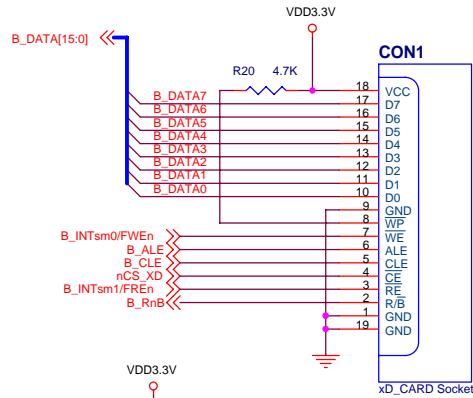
VDD3.3V

B_DATA[15:0]

R20 4.7K

CON1

B_DATA7
B_DATA6
B_DATA5
B_DATA4
B_DATA3
B_DATA2
B_DATA1
B_DATA0

18 VCC
17 D7
16 D6
15 D5
14 D4
13 D3
12 D2
11 D1
10 D0
9 GND
8 $\overline{WP}$
7 $\overline{WE}$
6 ALE
5 CLE
4 $\overline{CE}$
3 $\overline{RE}$
2 R/$\overline{B}$
1 GND
19 GND

B_INTsm0/FWEn
B_ALE
B_CLE
nCS_XD
B_INTsm1/FREn
B_RnB

VDD3.3V

xD_CARD Socket